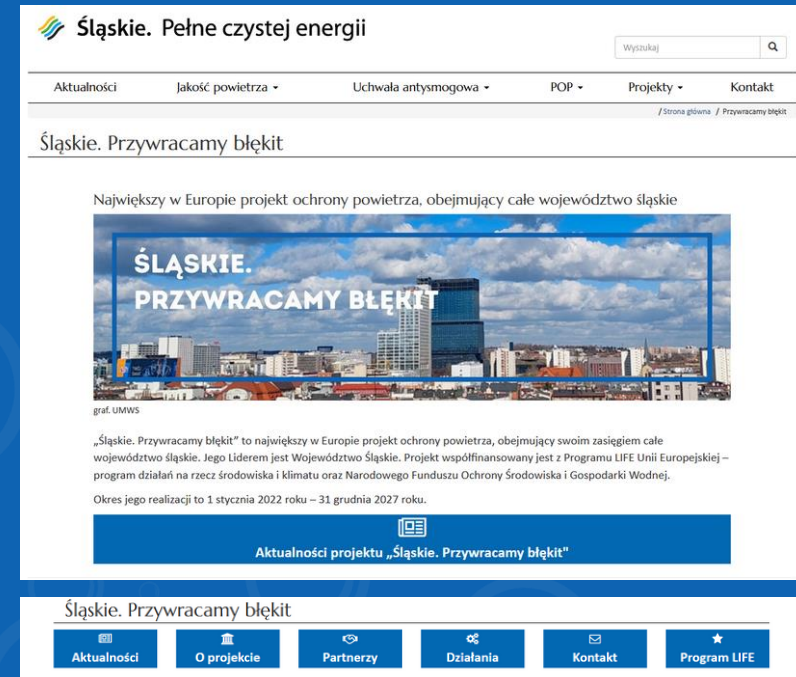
Śląskie. Pełne czystej energii

Wyszukaj

Aktualności | Jakość powietrza ▾ | Uchwała antysmogowa ▾ | POP ▾ | Projekty ▾ | Kontakt

/ Strona główna / Przywracamy błękit

Śląskie. Przywracamy błękit

Największy w Europie projekt ochrony powietrza, obejmujący całe województwo śląskie

ŚLĄSKIE.
PRZYWRACAMY BŁĘKIT

graf. UMWS

„Śląskie. Przywracamy błękit" to największy w Europie projekt ochrony powietrza, obejmujący swoim zasięgiem całe województwo śląskie. Jego Liderem jest Województwo Śląskie. Projekt współfinansowany jest z Programu LIFE Unii Europejskiej – program działań na rzecz środowiska i klimatu oraz Narodowego Funduszu Ochrony Środowiska i Gospodarki Wodnej.

Okres jego realizacji to 1 stycznia 2022 roku – 31 grudnia 2027 roku.

Aktualności projektu „Śląskie. Przywracamy błękit"

Śląskie. Przywracamy błękit

Aktualności | O projekcie | Partnerzy | Działania | Kontakt | Program LIFE